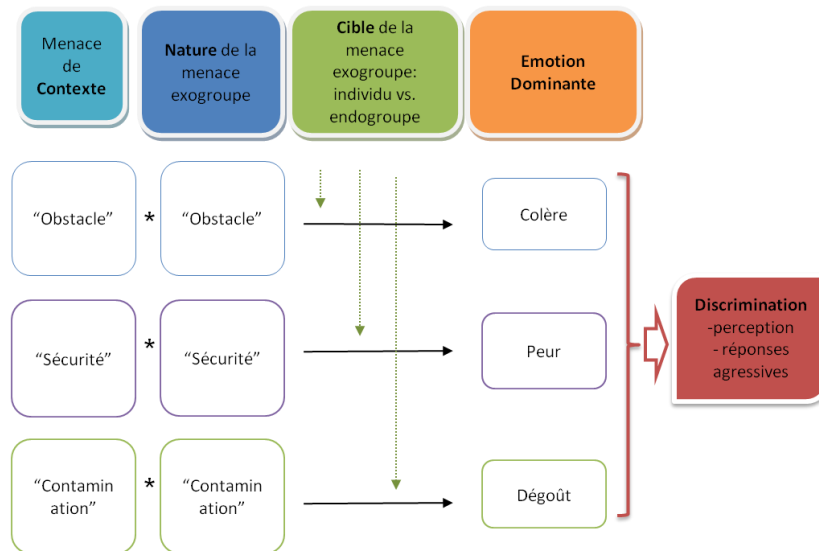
Menace de Contexte

Nature de la menace exogroupe

Cible de la menace exogroupe: individu vs. endogroupe

Emotion Dominante

"Obstacle" * "Obstacle"

Colère

"Sécurité" * "Sécurité"

Peur

"Contamination" * "Contamination"

Dégoût

Discrimination
-perception
- réponses agressives